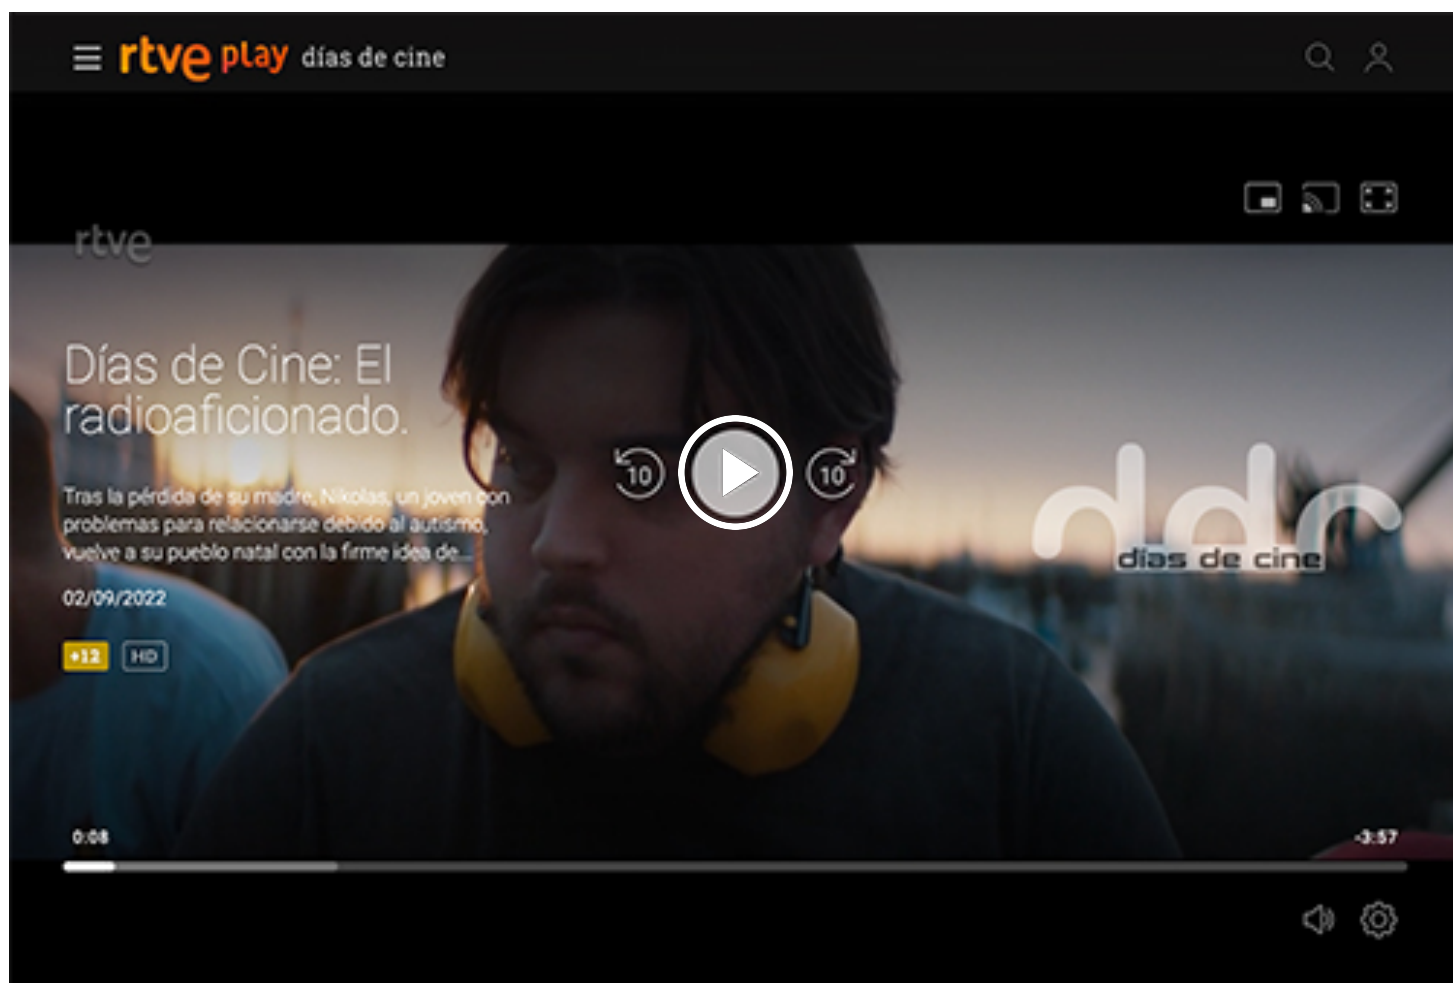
rtve play días de cine

rtve

Días de Cine: El radioaficionado.

Tras la pérdida de su madre, Nikolas, un joven con problemas para relacionarse debido al autismo, vuelve a su pueblo natal con la firme idea de...

02/09/2022

+12 HD

10 10

ddc días de cine

0:08

-3:57